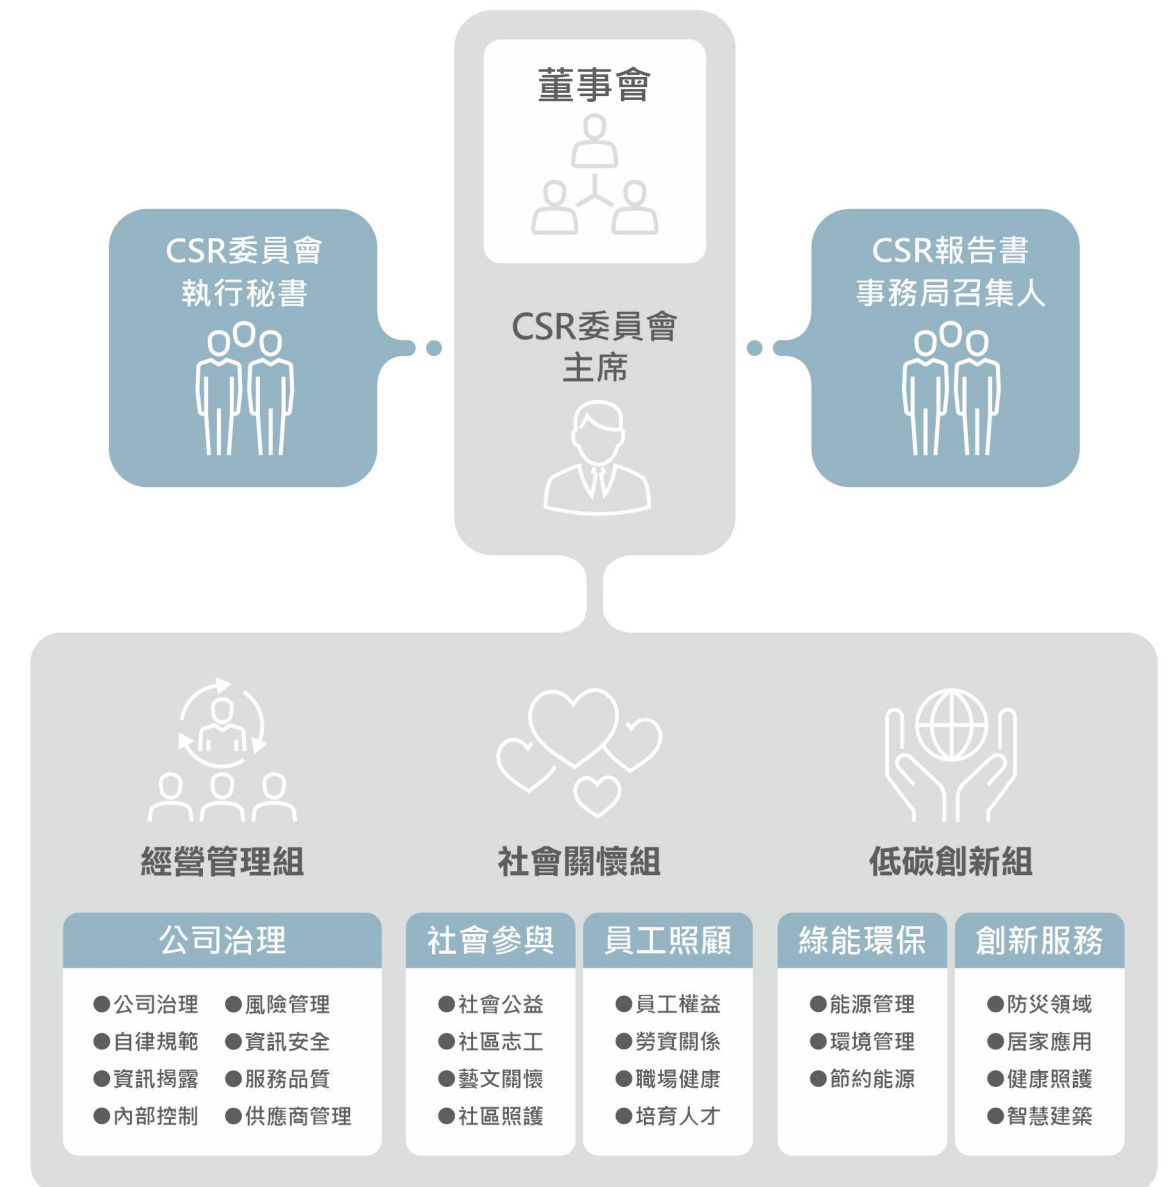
董事會

CSR委員會
執行秘書

CSR委員會
主席

CSR報告書
事務局召集人

經營管理組

社會關懷組

低碳創新組

公司治理
●公司治理 ●風險管理
●自律規範 ●資訊安全
●資訊揭露 ●服務品質
●內部控制 ●供應商管理

社會參與
●社會公益
●社區志工
●藝文關懷
●社區照護

員工照顧
●員工權益
●勞資關係
●職場健康
●培育人才

綠能環保
●能源管理
●環境管理
●節約能源

創新服務
●防災領域
●居家應用
●健康照護
●智慧建築